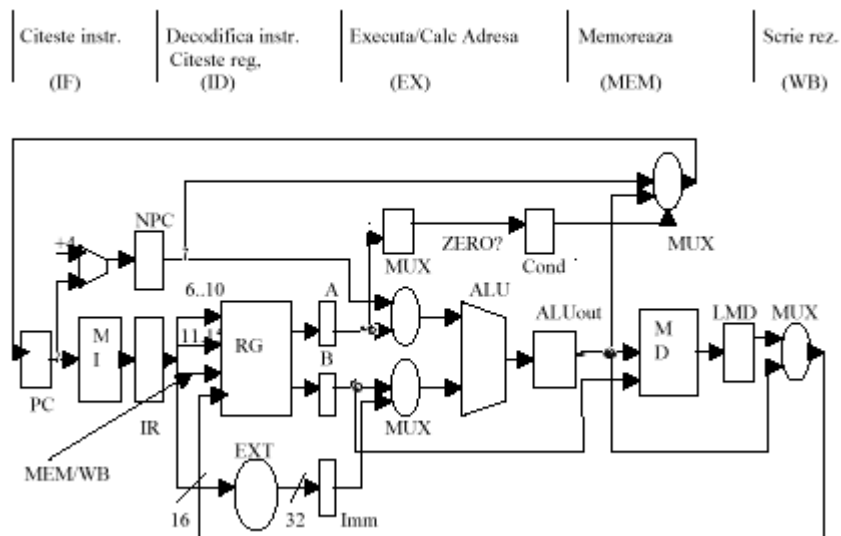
Citeste instr.

(IF)

Decodifica instr. Citeste reg.

(ID)

Executa/Calc Adresa

(EX)

Memoreaza

(MEM)

Scrie rez.

(WB)

+4

NPC

MUX

ZERO?

Cond

MUX

6..10

11..15

A

ALU

ALUout

M D

LMD

MUX

PC

M I

IR

RG

B

MUX

MEM/WB

EXT

16

32

Imm